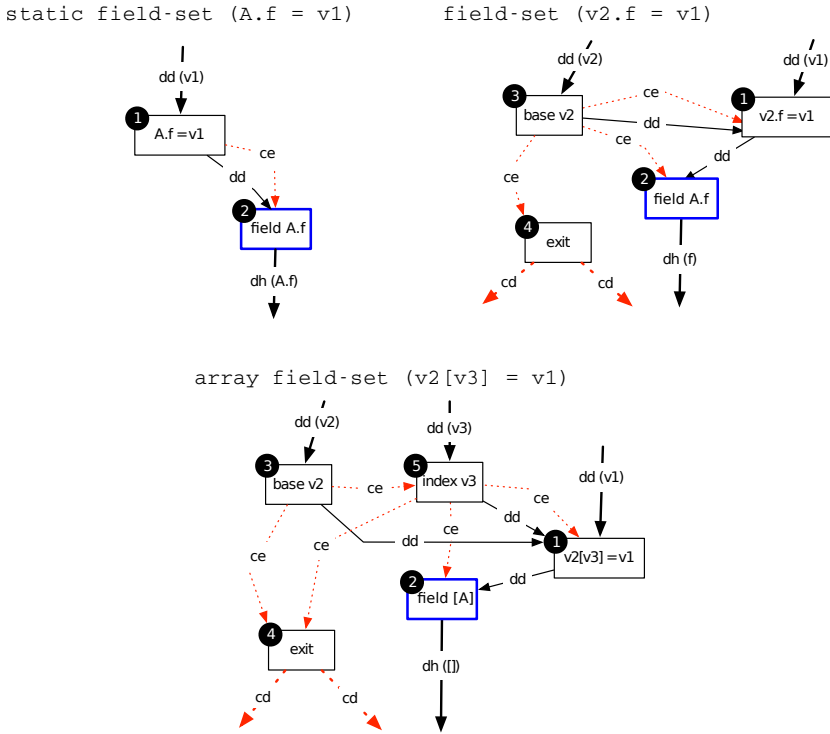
static field-set (A.f = v1)

dd (v1)

1

A.f =v1

ce

dd

2

field A.f

dh (A.f)

field-set (v2.f = v1)

dd (v2)

dd (v1)

3

base v2

ce

1

v2.f =v1

dd

ce

dd

ce

2

field A.f

4

exit

dh (f)

cd

cd

array field-set (v2[v3] = v1)

dd (v2)

dd (v3)

3

base v2

5

index v3

dd (v1)

ce

ce

ce

dd

ce

dd

1

v2[v3] =v1

ce

dd

2

field [A]

4

exit

dh ([])

cd

cd